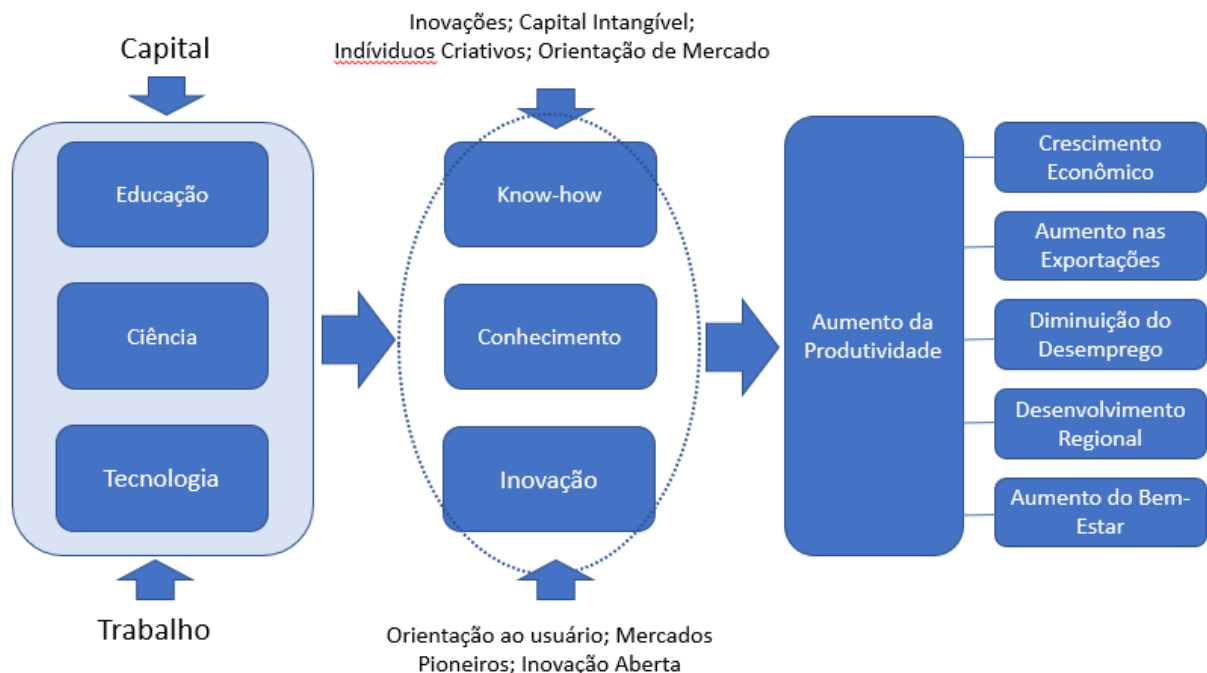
Capital

Educação

Ciência

Tecnologia

Trabalho

Inovações; Capital Intangível; Indíviduos Criativos; Orientação de Mercado

Know-how

Conhecimento

Inovação

Orientação ao usuário; Mercados Pioneiros; Inovação Aberta

Aumento da Produtividade

Crescimento Econômico

Aumento nas Exportações

Diminuição do Desemprego

Desenvolvimento Regional

Aumento do Bem-Estar